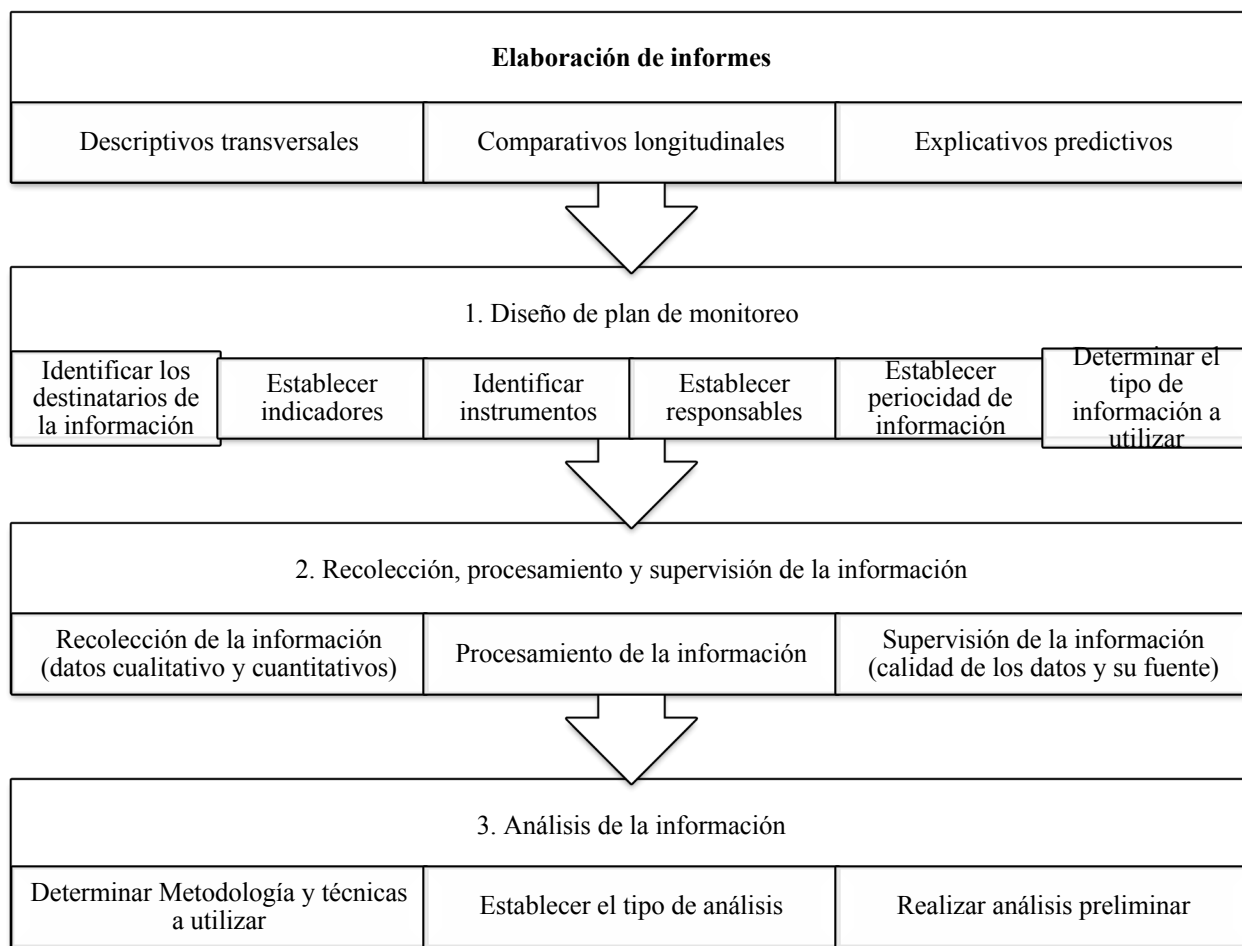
**Elaboración de informes**

Descriptivos transversales

Comparativos longitudinales

Explicativos predictivos

1. Diseño de plan de monitoreo

Identificar los destinatarios de la información

Establecer indicadores

Identificar instrumentos

Establecer responsables

Establecer periocidad de información

Determinar el tipo de información a utilizar

2. Recolección, procesamiento y supervisión de la información

Recolección de la información (datos cualitativo y cuantitativos)

Procesamiento de la información

Supervisión de la información (calidad de los datos y su fuente)

3. Análisis de la información

Determinar Metodología y técnicas a utilizar

Establecer el tipo de análisis

Realizar análisis preliminar